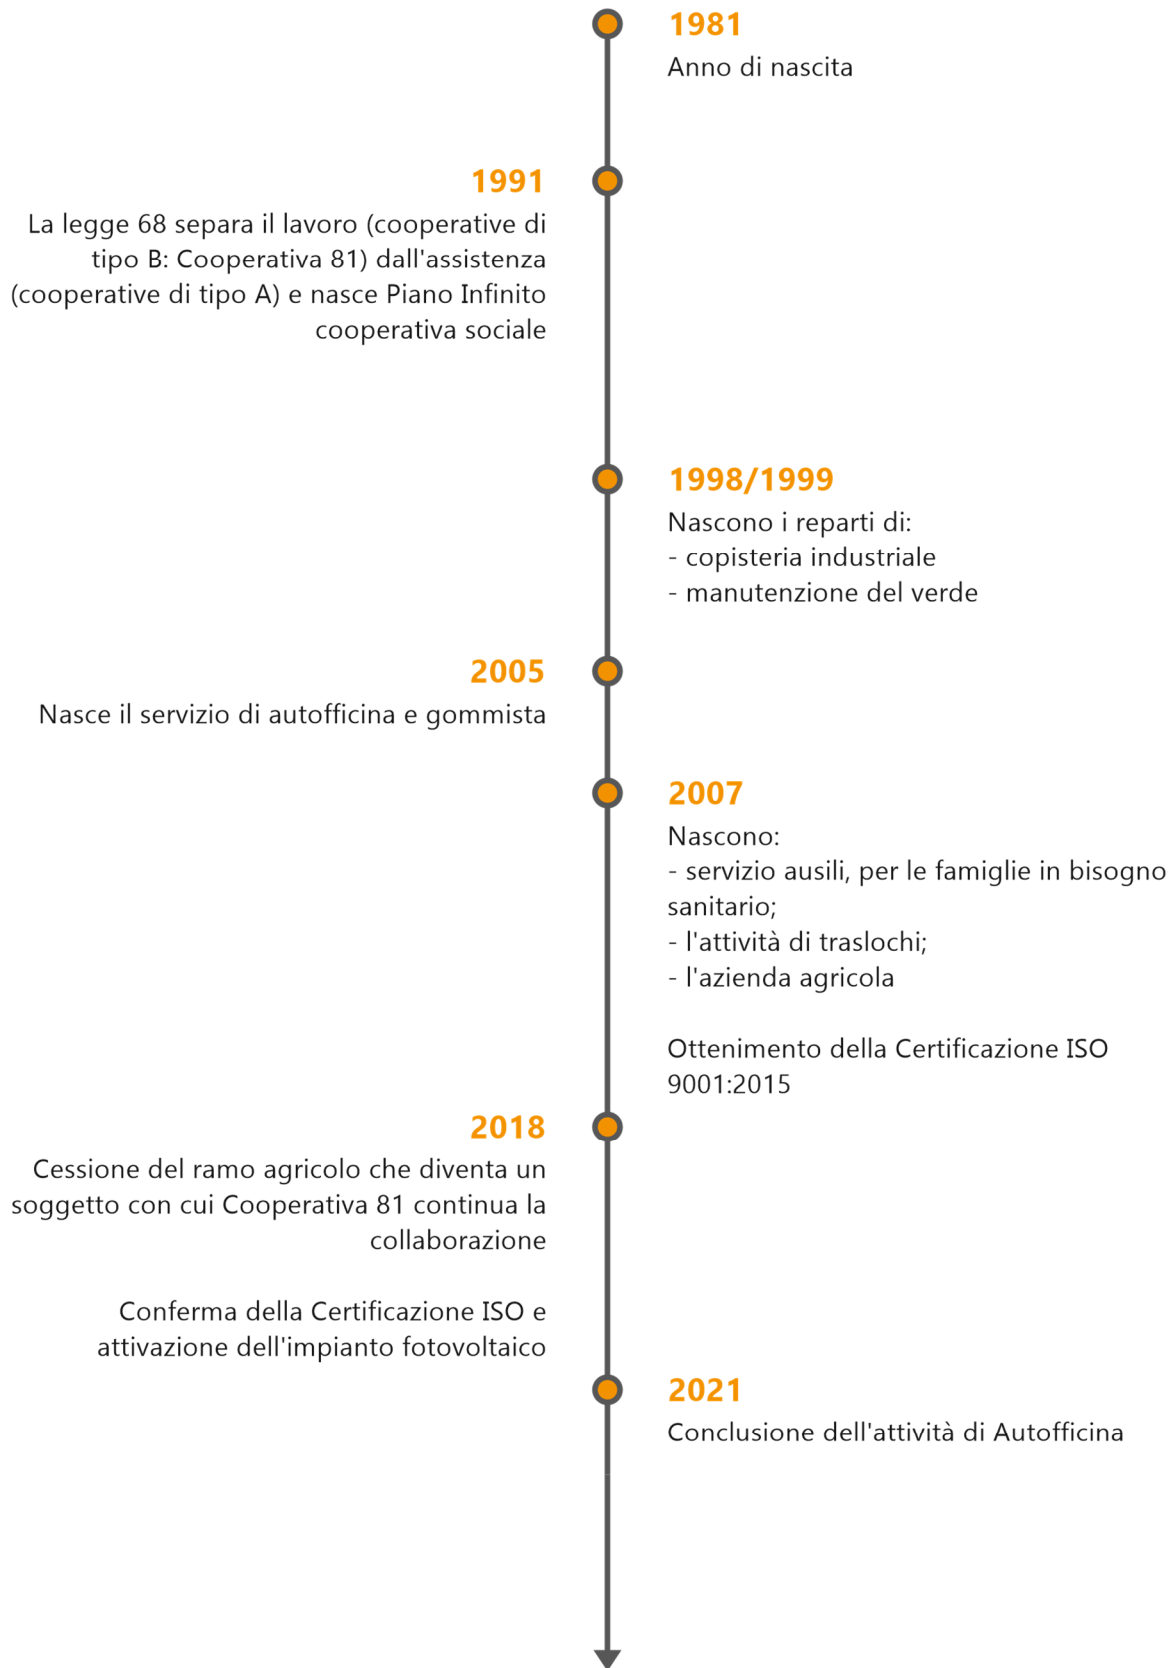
1981
Anno di nascita

1991
La legge 68 separa il lavoro (cooperative di tipo B: Cooperativa 81) dall'assistenza (cooperative di tipo A) e nasce Piano Infinito cooperativa sociale

1998/1999
Nascono i reparti di:
- copisteria industriale
- manutenzione del verde

2005
Nasce il servizio di autofficina e gommista

2007
Nascono:
- servizio ausili, per le famiglie in bisogno sanitario;
- l'attività di traslochi;
- l'azienda agricola

Ottenimento della Certificazione ISO 9001:2015

2018
Cessione del ramo agricolo che diventa un soggetto con cui Cooperativa 81 continua la collaborazione

Conferma della Certificazione ISO e attivazione dell'impianto fotovoltaico

2021
Conclusione dell'attività di Autofficina